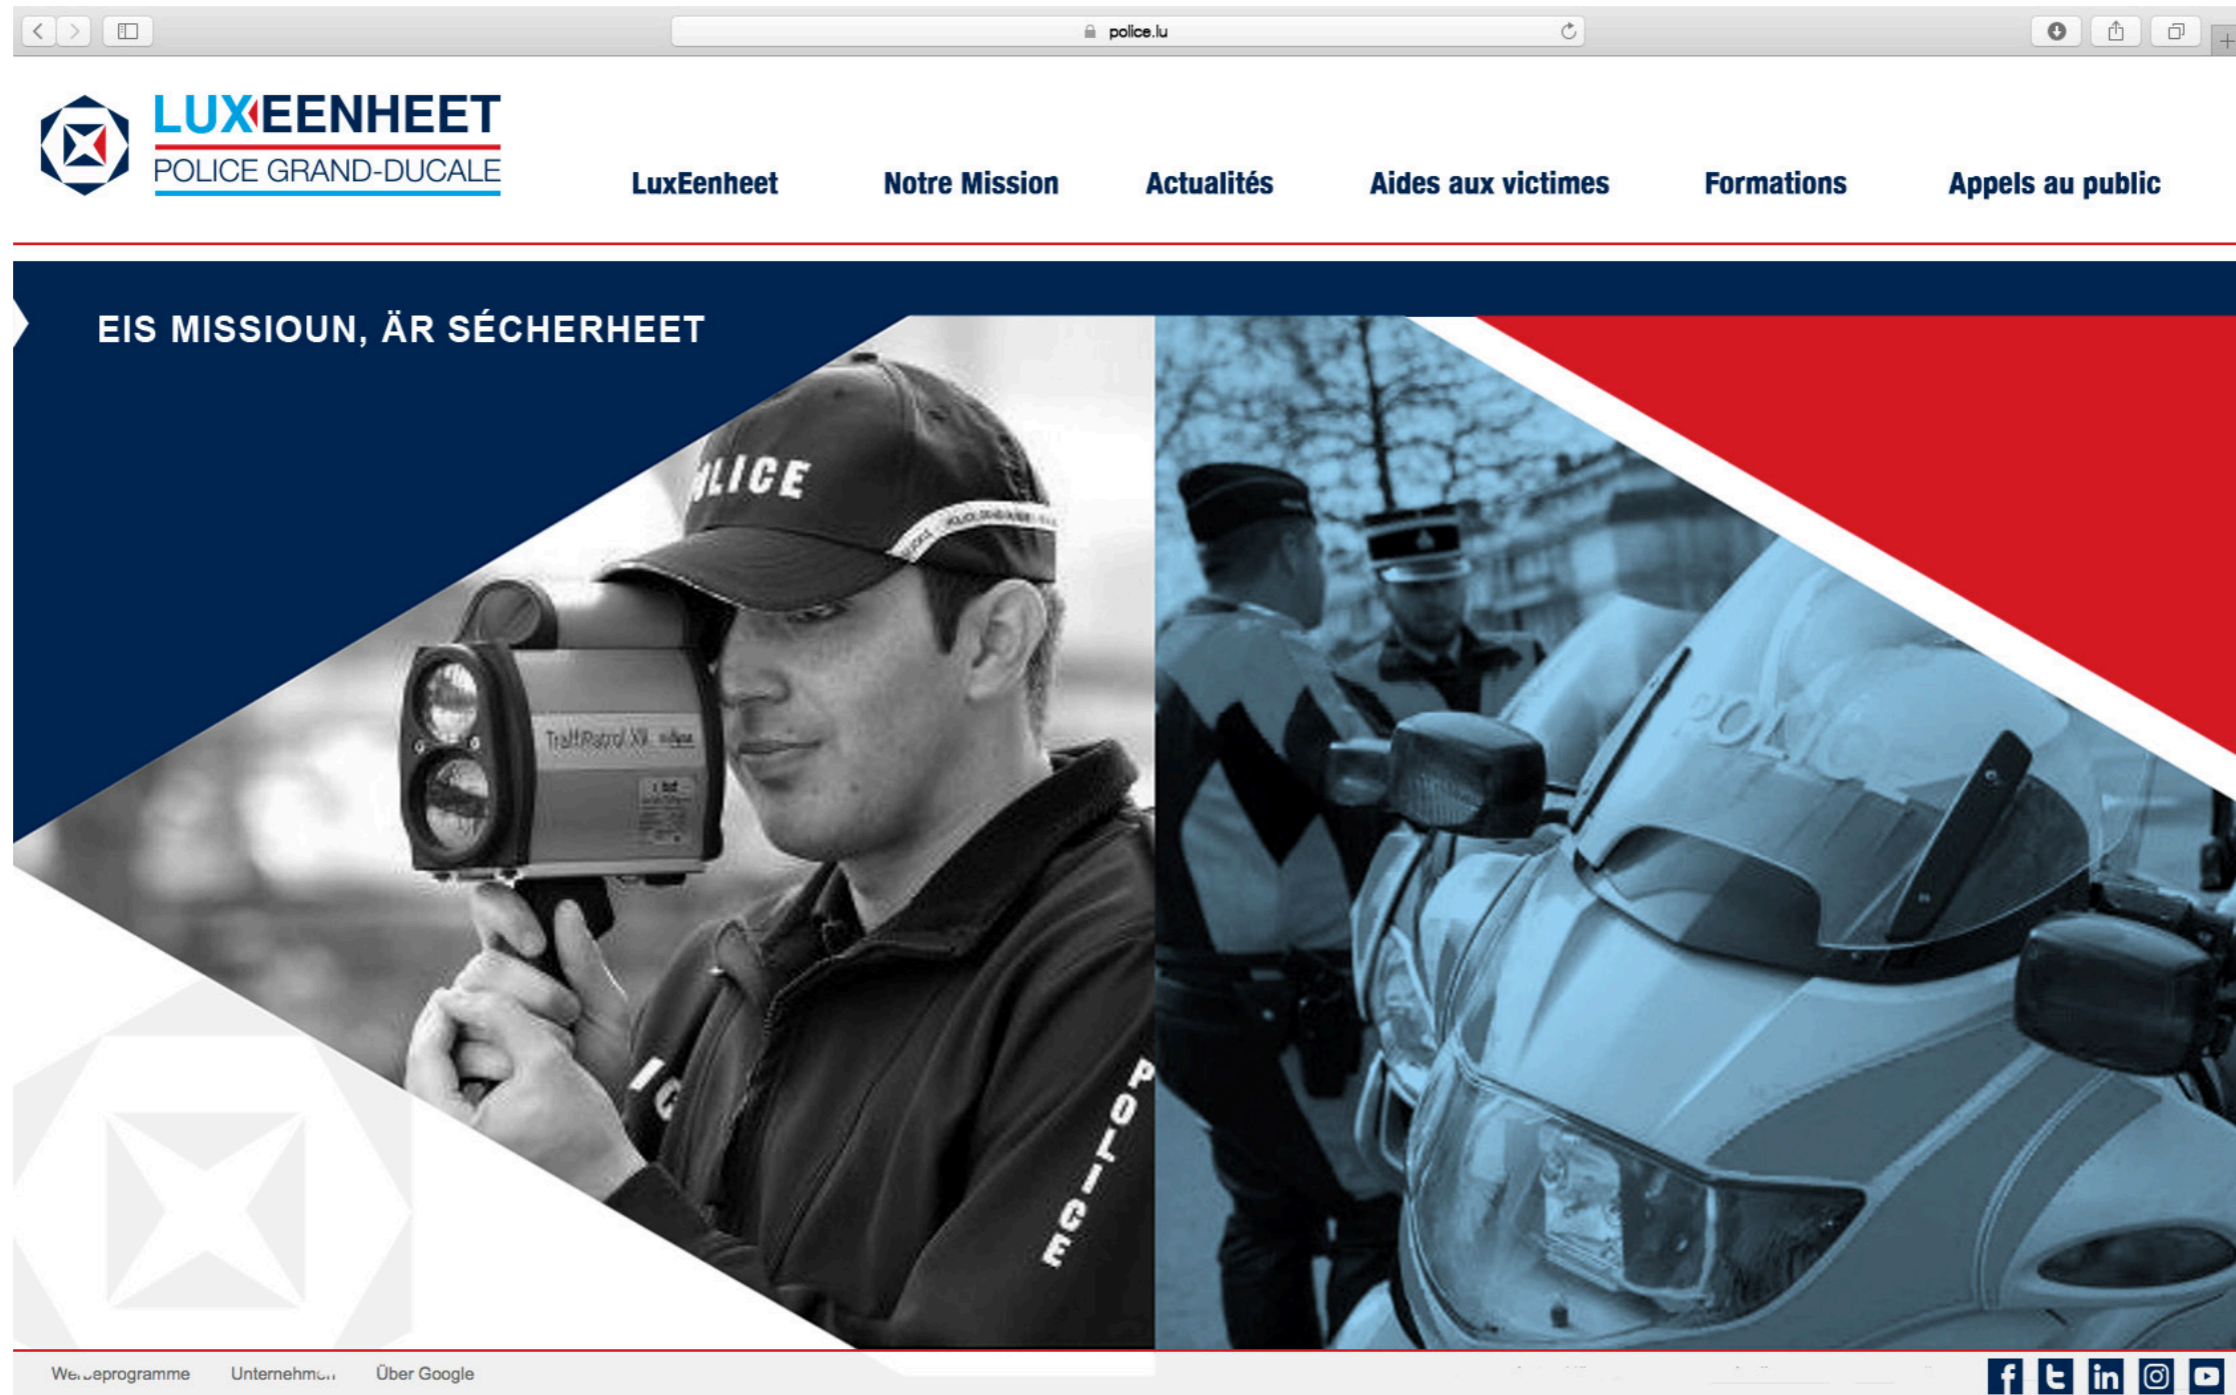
police.lu

LUXEENHEET
POLICE GRAND-DUCALE

LuxEenheet Notre Mission Actualités Aides aux victimes Formations Appels au public

EIS MISSIOUN, ÄR SÉCHERHEET

POLICE

TraffiPatrol XR

POLICE

POLICE

We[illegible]eprogramme Unternehm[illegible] Über Google